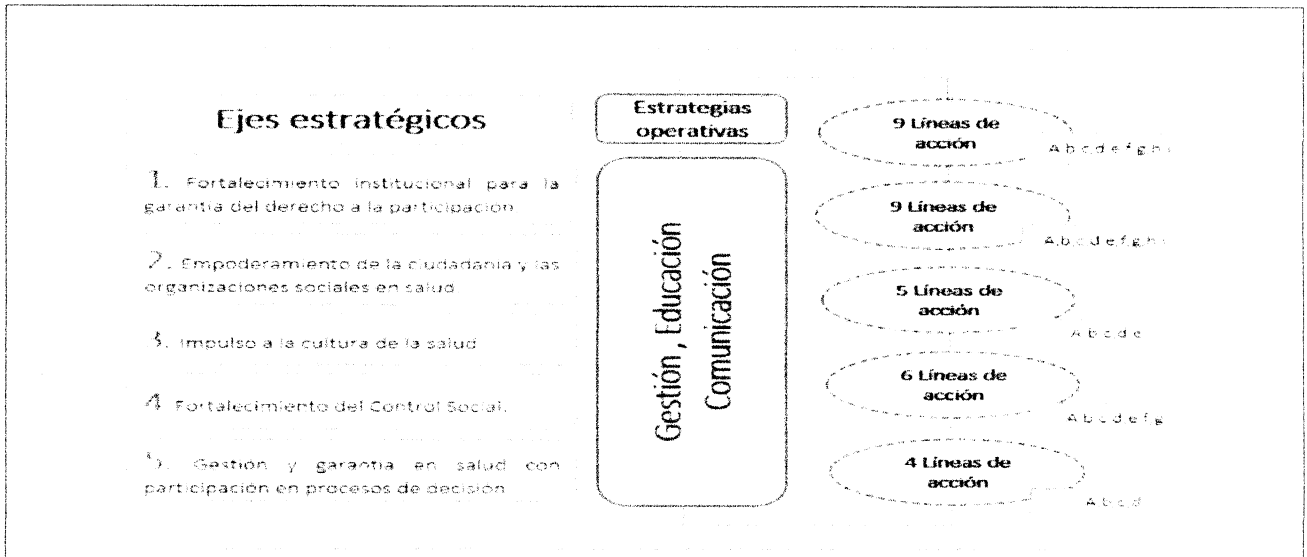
Ejes estratégicos

1. Fortalecimiento institucional para la garantia del derecho a la participacion

2. Empoderamiento de la ciudadania y las organizaciones sociales en salud

3. Impulso a la cultura de la salud

4. Fortalecimiento del Control Social.

5. Gestion y garantia en salud con participacion en procesos de decision

Estrategias operativas

Gestión , Educación Comunicación

9 Líneas de acción
A b c d e f g h i

9 Líneas de acción
A b c d e f g h i

5 Líneas de acción
A b c d e

6 Líneas de acción
A b c d e f g

4 Líneas de acción
A b c d